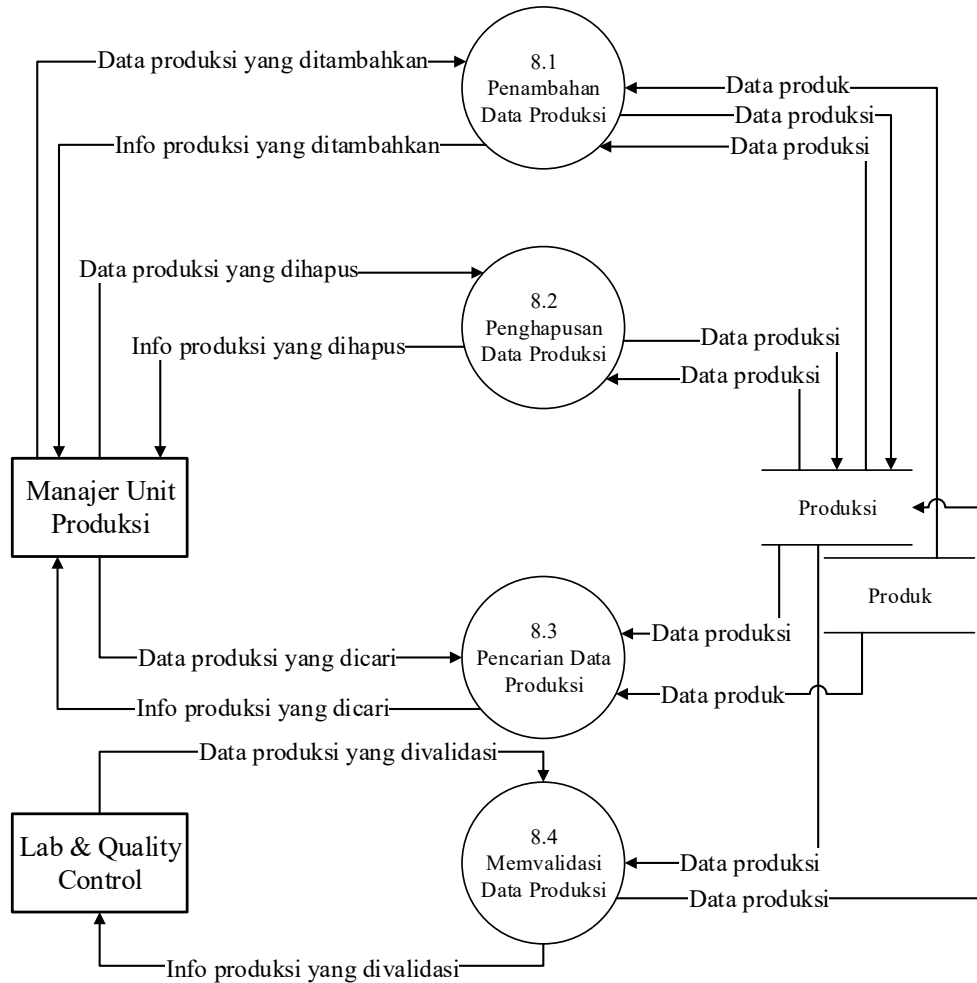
Data produksi yang ditambahkan

8.1
Penambahan
Data Produksi

Data produk
Data produksi
Data produksi

Info produksi yang ditambahkan

Data produksi yang dihapus

8.2
Penghapusan
Data Produksi

Data produksi
Data produksi

Info produksi yang dihapus

Manajer Unit
Produksi

Produksi

Produk

8.3
Pencarian Data
Produksi

Data produksi
Data produksi yang dicari
Data produk
Info produksi yang dicari

Data produksi yang divalidasi

Lab & Quality
Control

8.4
Memvalidasi
Data Produksi

Data produksi
Data produksi

Info produksi yang divalidasi